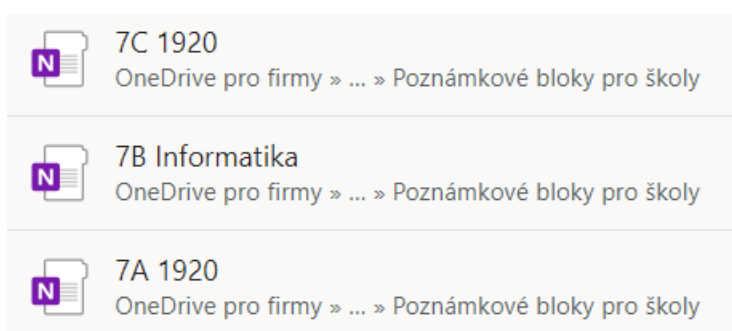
N 7C 1920
OneDrive pro firmy » ... » Poznámkové bloky pro školy

N 7B Informatika
OneDrive pro firmy » ... » Poznámkové bloky pro školy

N 7A 1920
OneDrive pro firmy » ... » Poznámkové bloky pro školy